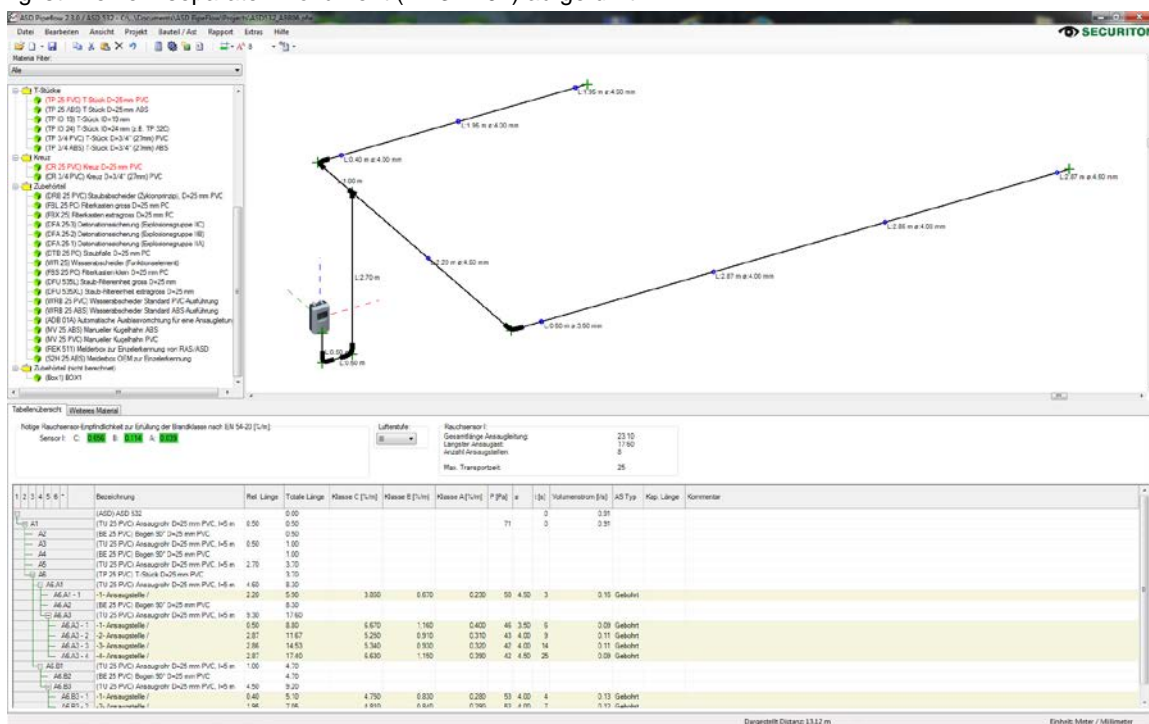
ASD PipeFlow 2.3.0 / ASD 532 - C:\...\Documents\ASD PipeFlow\Project\ASD532_ABRM.afe

Datei Bearbeiten Ansicht Projekt Bauteil / Ast Rapport Extras Hilfe

SECURITON

Material Filter:
Alle

T-Stücke
(TP 25 PVC) T-Stück D=25 mm PVC
(TP 25 ABS) T-Stück D=25 mm ABS
(TP IO 19) T-Stück ID=19 mm
(TP IO 24) T-Stück ID=24 mm (z.B. TP 32C)
(TP 3/4 PVC) T-Stück D=3/4" (27mm) PVC
(TP 3/4 ABS) T-Stück D=3/4" (27mm) ABS
Kreuz
(CR 25 PVC) Kreuz D=25 mm PVC
(CR 3/4 PVC) Kreuz D=3/4" (27mm) PVC
Zubehörteil
(DRB 25 PVC) Staubabscheider (Zyklonprinzip), D=25 mm PVC
(FBL 25 PC) Filterkasten gross D=25 mm PC
(FBX 25) Filterkasten extragross D=25 mm PC
(DFA 25-3) Detonationssicherung (Explosionsgruppe IIC)
(DFA 25-2) Detonationssicherung (Explosionsgruppe IIB)
(DFA 25-1) Detonationssicherung (Explosionsgruppe IIA)
(DTB 25 PC) Staubfalle D=25 mm PC
(WFI 25) Wasserabscheider (Funktionselement)
(FBS 25 PC) Filterkasten klein D=25 mm PC
(DFU 535L) Staub-Filtereinheit gross D=25 mm
(DFU 535XL) Staub-Filtereinheit extragross D=25 mm
(WRB 25 PVC) Wasserabscheider Standard PVC-Ausführung
(WRB 25 ABS) Wasserabscheider Standard ABS-Ausführung
(ADB 01A) Automatische Ausblasvorrichtung für eine Ansaugleitung
(MV 25 ABS) Manueller Kugelhahn ABS
(MV 25 PVC) Manueller Kugelhahn PVC
(REK 511) Melderbox zur Einzelerkennung von RAS/ASD
(S2H 25 ABS) Melderbox OEM zur Einzelerkennung
Zubehörteil (nicht berechnet)
(Box1) BOX1

L:1.95 m ø:4.00 mm
L:1.95 m ø:4.00 mm
L:0.40 m ø:4.00 mm
1.00 m
L:2.87 m ø:4.50 mm
L:2.86 m ø:4.00 mm
L:2.20 m ø:4.50 mm
L:2.87 m ø:4.00 mm
L:2.70 m
L:0.60 m ø:3.50 mm
L:0.50 m
L:0.50 m

Tabellenübersicht Weiteres Material

Nötige Rauchsensor-Empfindlichkeit zur Erfüllung der Brandklasse nach EN 54-20 [%/m]:
Sensor I: C: 0.056 B: 0.114 A: 0.039

Lüfterstufe:
8

Rauchsensor I:
Gesamtlänge Ansaugleitung: 23.10
Längster Ansaugast: 17.60
Anzahl Ansaugstellen: 8
Max. Transportzeit: 25

| 1 2 3 4 5 6 * | Bezeichnung | Rel. Länge | Totale Länge | Klasse C [%/m] | Klasse B [%/m] | Klasse A [%/m] | P [Pa] | ø | t [s] | Volumenstrom [l/s] | AS Typ | Kap. Länge | Kommentar |
|---|---|---|---|---|---|---|---|---|---|---|---|---|---|
| | (ASD) ASD 532 | | 0.00 | | | | | | 0 | 0.91 | | | |
| A1 | (TU 25 PVC) Ansaugrohr D=25 mm PVC, l=5 m | 0.50 | 0.50 | | | | 71 | | 0 | 0.91 | | | |
| A2 | (BE 25 PVC) Bogen 90° D=25 mm PVC | | 0.50 | | | | | | | | | | |
| A3 | (TU 25 PVC) Ansaugrohr D=25 mm PVC, l=5 m | 0.50 | 1.00 | | | | | | | | | | |
| A4 | (BE 25 PVC) Bogen 90° D=25 mm PVC | | 1.00 | | | | | | | | | | |
| A5 | (TU 25 PVC) Ansaugrohr D=25 mm PVC, l=5 m | 2.70 | 3.70 | | | | | | | | | | |
| A6 | (TP 25 PVC) T-Stück D=25 mm PVC | | 3.70 | | | | | | | | | | |
| A6.A1 | (TU 25 PVC) Ansaugrohr D=25 mm PVC, l=5 m | 4.60 | 8.30 | | | | | | | | | | |
| A6.A1 - 1 | -1- Ansaugstelle / | 2.20 | 5.30 | 3.000 | 0.670 | 0.230 | 50 | 4.50 | 3 | 0.16 | Gebohrt | | |
| A6.A2 | (BE 25 PVC) Bogen 90° D=25 mm PVC | | 8.30 | | | | | | | | | | |
| A6.A3 | (TU 25 PVC) Ansaugrohr D=25 mm PVC, l=5 m | 9.30 | 17.60 | | | | | | | | | | |
| A6.A3 - 1 | -1- Ansaugstelle / | 0.50 | 8.80 | 5.670 | 1.160 | 0.400 | 46 | 3.50 | 5 | 0.09 | Gebohrt | | |
| A6.A3 - 2 | -2- Ansaugstelle / | 2.87 | 11.67 | 5.250 | 0.910 | 0.310 | 43 | 4.00 | 9 | 0.11 | Gebohrt | | |
| A6.A3 - 3 | -3- Ansaugstelle / | 2.86 | 14.53 | 5.340 | 0.930 | 0.320 | 42 | 4.00 | 14 | 0.11 | Gebohrt | | |
| A6.A3 - 4 | -4- Ansaugstelle / | 2.87 | 17.40 | 6.630 | 1.150 | 0.390 | 42 | 4.50 | 25 | 0.09 | Gebohrt | | |
| A6.B1 | (TU 25 PVC) Ansaugrohr D=25 mm PVC, l=5 m | 1.00 | 4.70 | | | | | | | | | | |
| A6.B2 | (BE 25 PVC) Bogen 90° D=25 mm PVC | | 4.70 | | | | | | | | | | |
| A6.B3 | (TU 25 PVC) Ansaugrohr D=25 mm PVC, l=5 m | 4.50 | 9.20 | | | | | | | | | | |
| A6.B3 - 1 | -1- Ansaugstelle / | 0.40 | 5.10 | 4.750 | 0.830 | 0.280 | 53 | 4.00 | 4 | 0.13 | Gebohrt | | |
| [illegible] | -2- Ansaugstelle / | 1.95 | 7.05 | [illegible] | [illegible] | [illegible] | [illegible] | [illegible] | 7 | 0.12 | Gebohrt | | |

Dargestellt Distanz: 13.12 m
Einheit: Meter / Millimeter